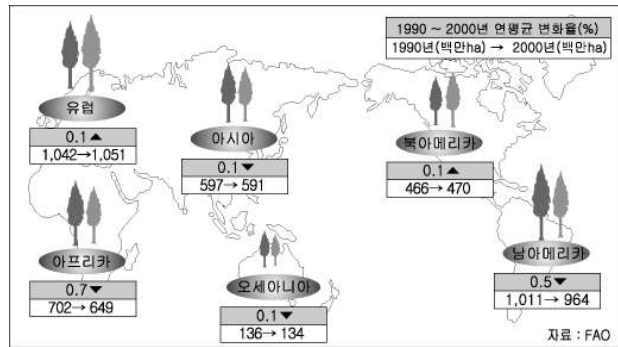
1990 ~ 2000년 연평균 변화율(%)
1990년(백만ha) → 2000년(백만ha)

유럽
0.1▲
1,042→1,051

아시아
0.1▼
597→ 591

북아메리카
0.1▲
466→ 470

아프리카
0.7▼
702→ 649

오세아니아
0.1▼
136→ 134

남아메리카
0.5▼
1,011→ 964

자료 : FAO